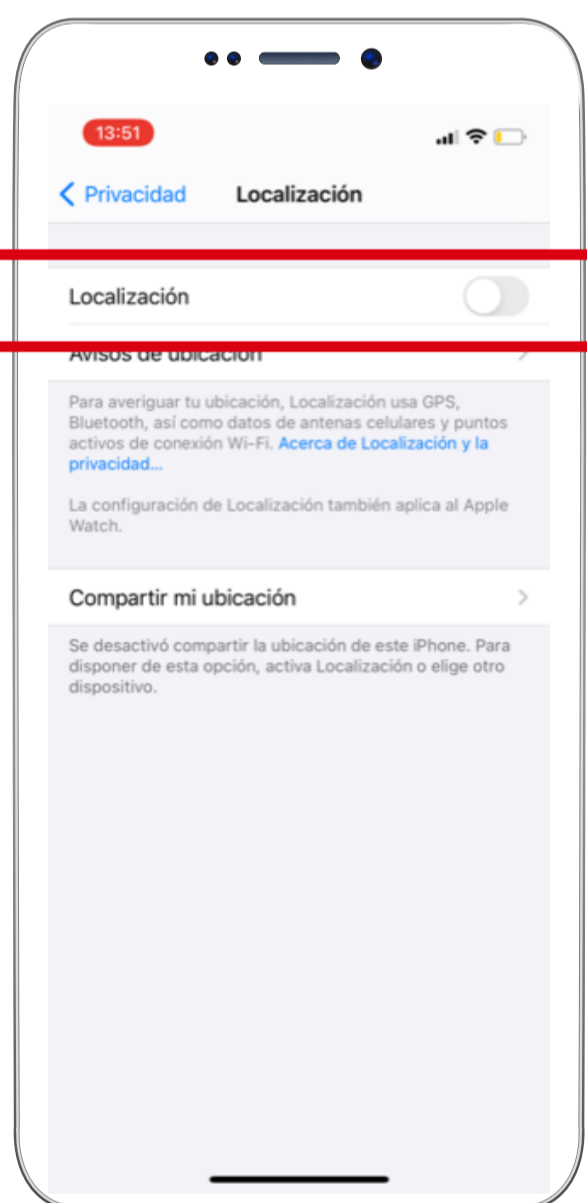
13:51

< Privacidad Localización

Localización

Avisos de ubicación

Para averiguar tu ubicación, Localización usa GPS, Bluetooth, así como datos de antenas celulares y puntos activos de conexión Wi-Fi. Acerca de Localización y la privacidad...

La configuración de Localización también aplica al Apple Watch.

Compartir mi ubicación

Se desactivó compartir la ubicación de este iPhone. Para disponer de esta opción, activa Localización o elige otro dispositivo.